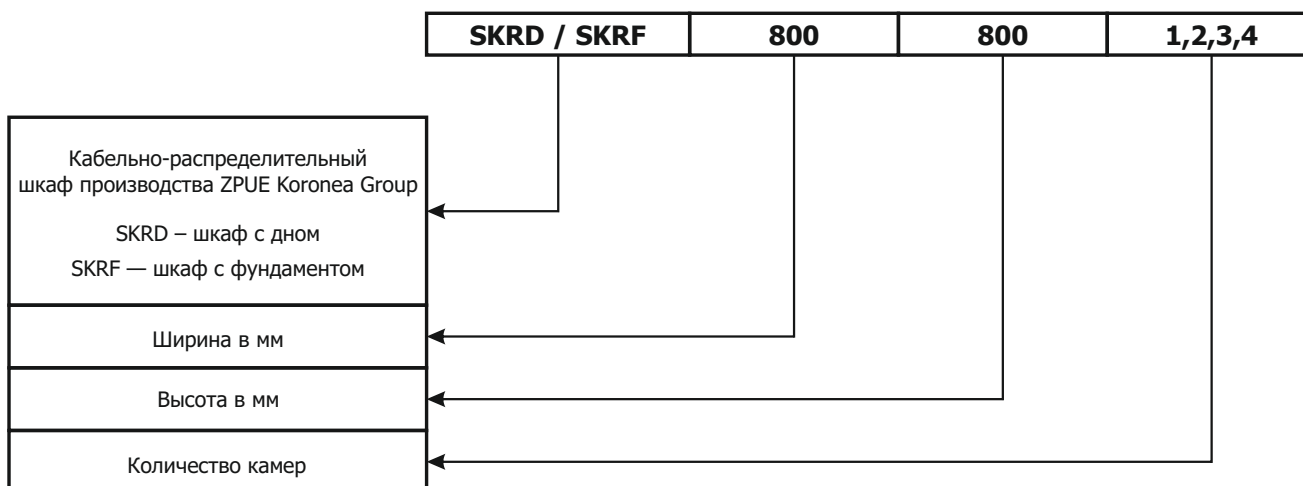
| SKRD / SKRF | 800 | 800 | 1,2,3,4 |
|---|---|---|---|

Кабельно-распределительный шкаф производства ZPUE Koronea Group

SKRD – шкаф с дном

SKRF — шкаф с фундаментом

Ширина в мм

Высота в мм

Количество камер